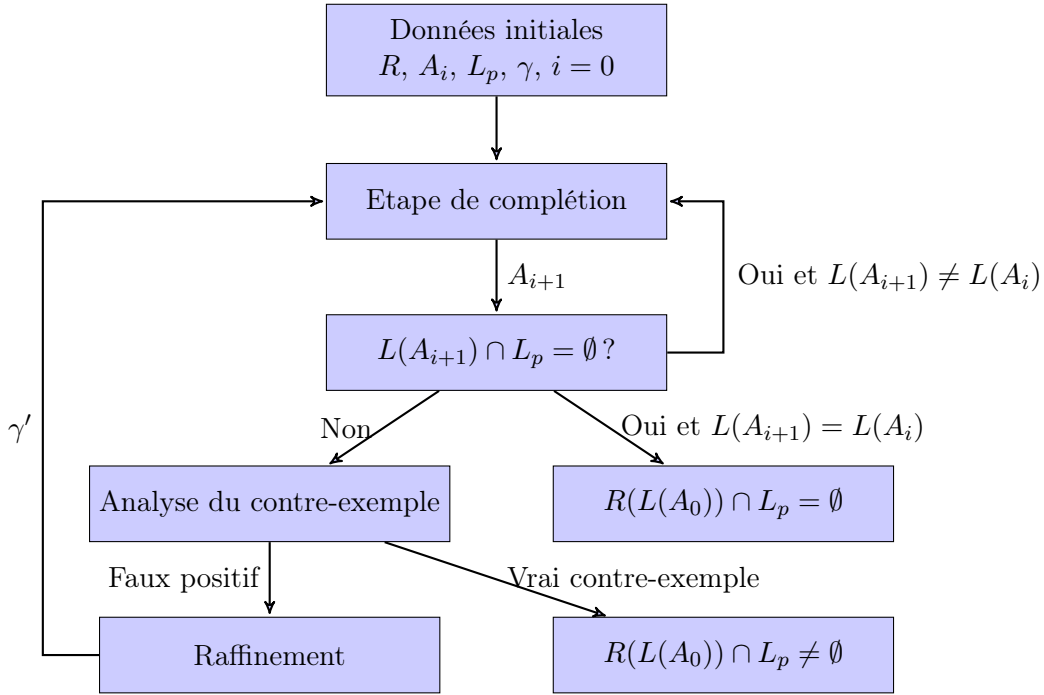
Données initiales
$R$, $A_i$, $L_p$, $\gamma$, $i = 0$

Etape de complétion

$A_{i+1}$

Oui et $L(A_{i+1}) \neq L(A_i)$

$L(A_{i+1}) \cap L_p = \emptyset$ ?

$\gamma'$

Non

Oui et $L(A_{i+1}) = L(A_i)$

Analyse du contre-exemple

$R(L(A_0)) \cap L_p = \emptyset$

Faux positif

Vrai contre-exemple

Raffinement

$R(L(A_0)) \cap L_p \neq \emptyset$